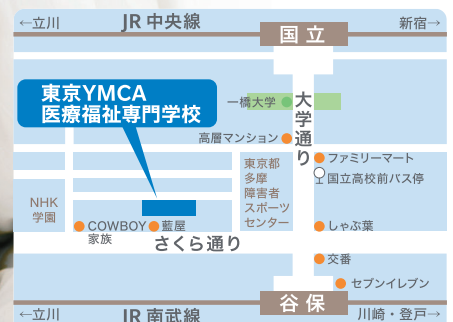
←立川
JR 中央線
新宿→
国立
東京YMCA
医療福祉専門学校
一橋大学
大学通り
高層マンション
ファミリーマート
国立高校前バス停
東京都多摩障害者スポーツセンター
NHK学園
COWBOY家族
藍屋
しゃぶ葉
さくら通り
交番
セブンイレブン
谷保
←立川
JR 南武線
川崎・登戸→